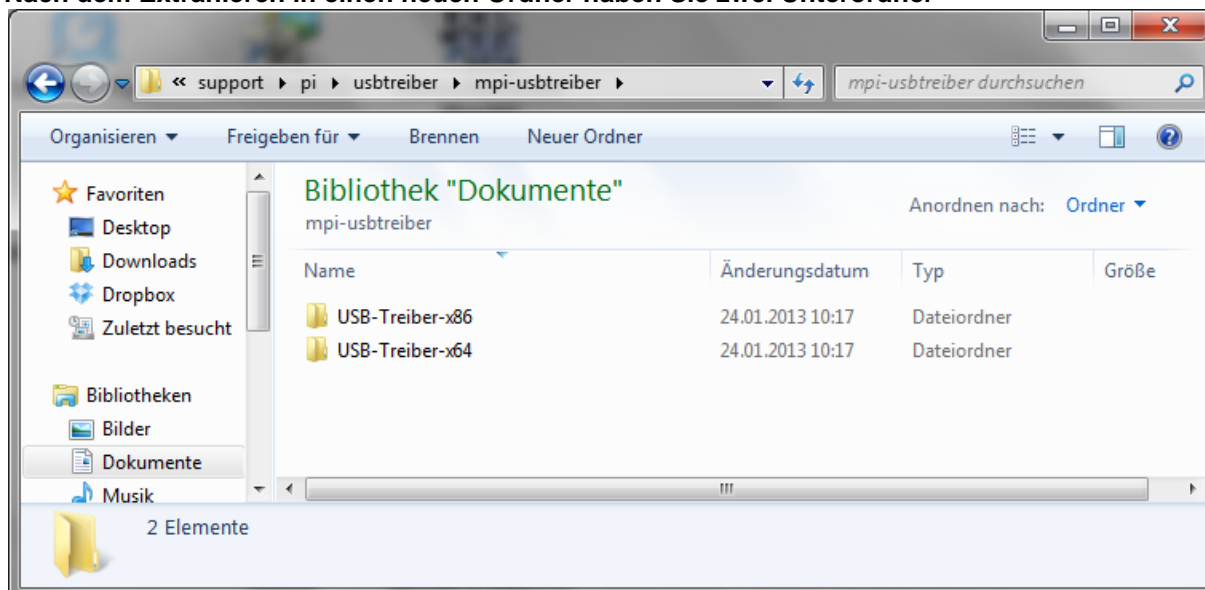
Nach dem Extrahieren in einen neuen Ordner haben Sie zwei Unterordner

« support ▸ pi ▸ usbtreiber ▸ mpi-usbtreiber ▸

mpi-usbtreiber durchsuchen

Organisieren ▾ Freigeben für ▾ Brennen Neuer Ordner

Favoriten
Desktop
Downloads
Dropbox
Zuletzt besucht

Bibliotheken
Bilder
Dokumente
Musik

Bibliothek "Dokumente"
mpi-usbtreiber

Anordnen nach: Ordner ▾

| Name | Änderungsdatum | Typ | Größe |
|---|---|---|---|
| USB-Treiber-x86 | 24.01.2013 10:17 | Dateiordner | |
| USB-Treiber-x64 | 24.01.2013 10:17 | Dateiordner | |

2 Elemente